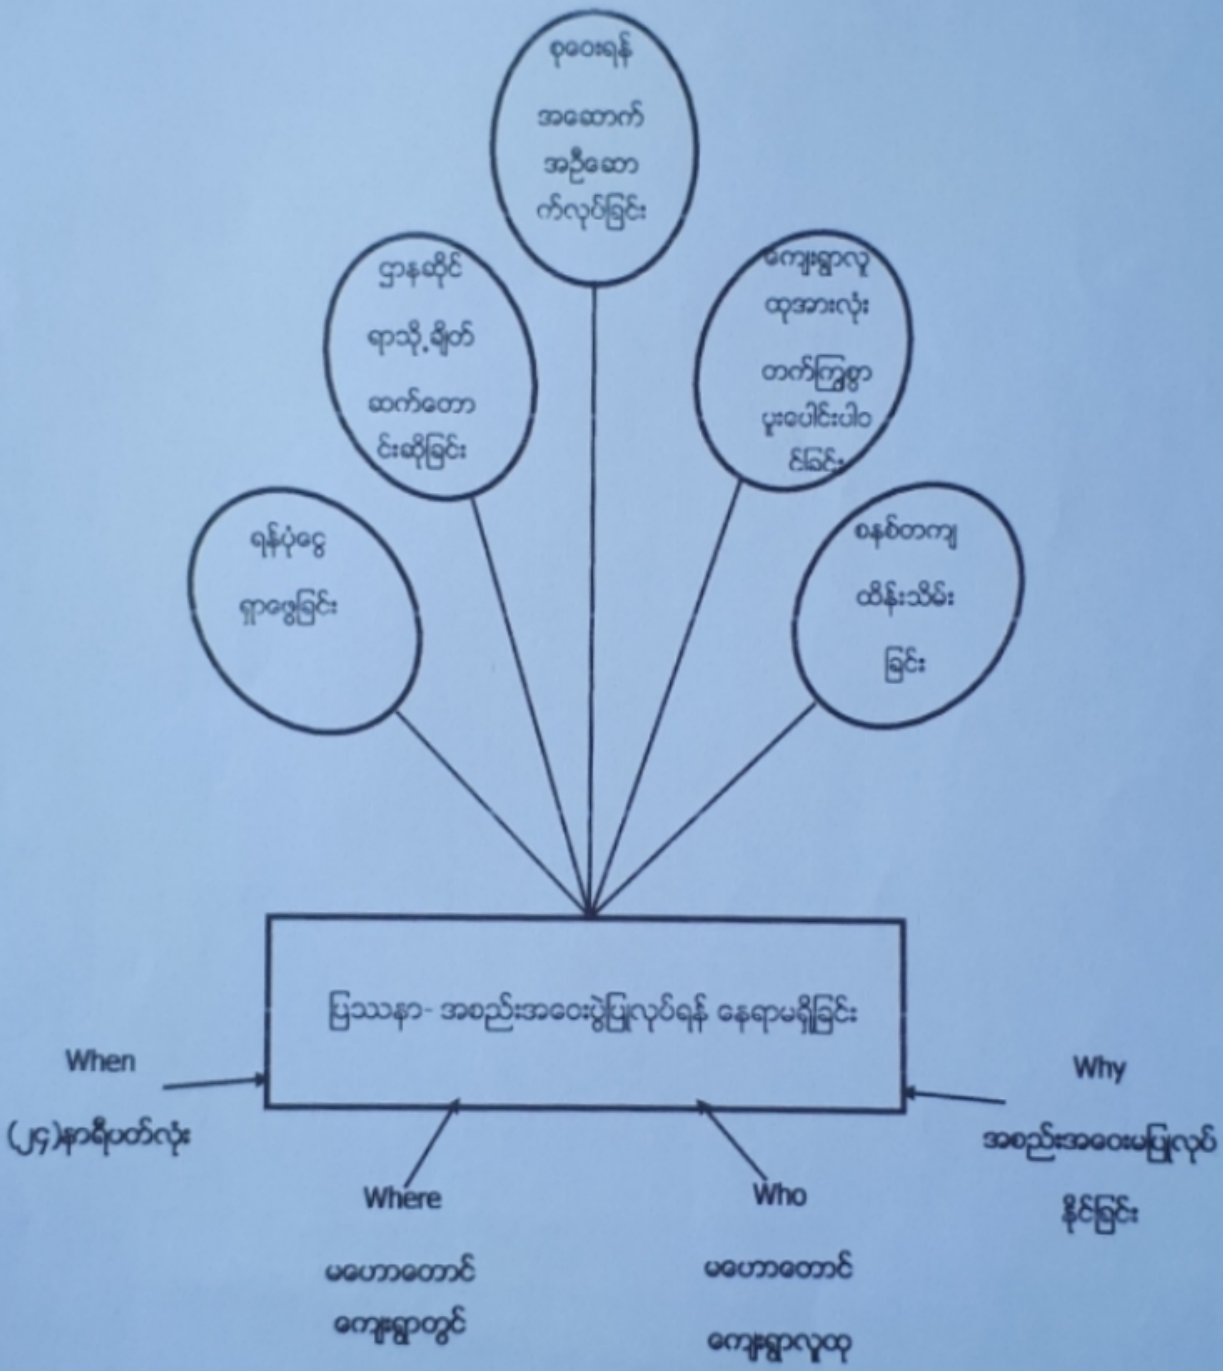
စုဝေးရန် အဆောက်အဦဆောက်လုပ်ခြင်း

ဌာနဆိုင်ရာသို့ ချိတ်ဆက်တောင်းဆိုခြင်း

ကျေးရွာလူထုအားလုံး တက်ကြွစွာ ပူးပေါင်းပါဝင်ခြင်း

ရန်ပုံငွေရှာဖွေခြင်း

စနစ်တကျ ထိန်းသိမ်းခြင်း

ပြဿနာ- အစည်းအဝေးပွဲပြုလုပ်ရန် နေရာမရှိခြင်း

When
(၂၄)နာရီပတ်လုံး

Where
မဟောတောင် ကျေးရွာတွင်

Who
မဟောတောင် ကျေးရွာလူထု

Why
အစည်းအဝေးမပြုလုပ်နိုင်ခြင်း